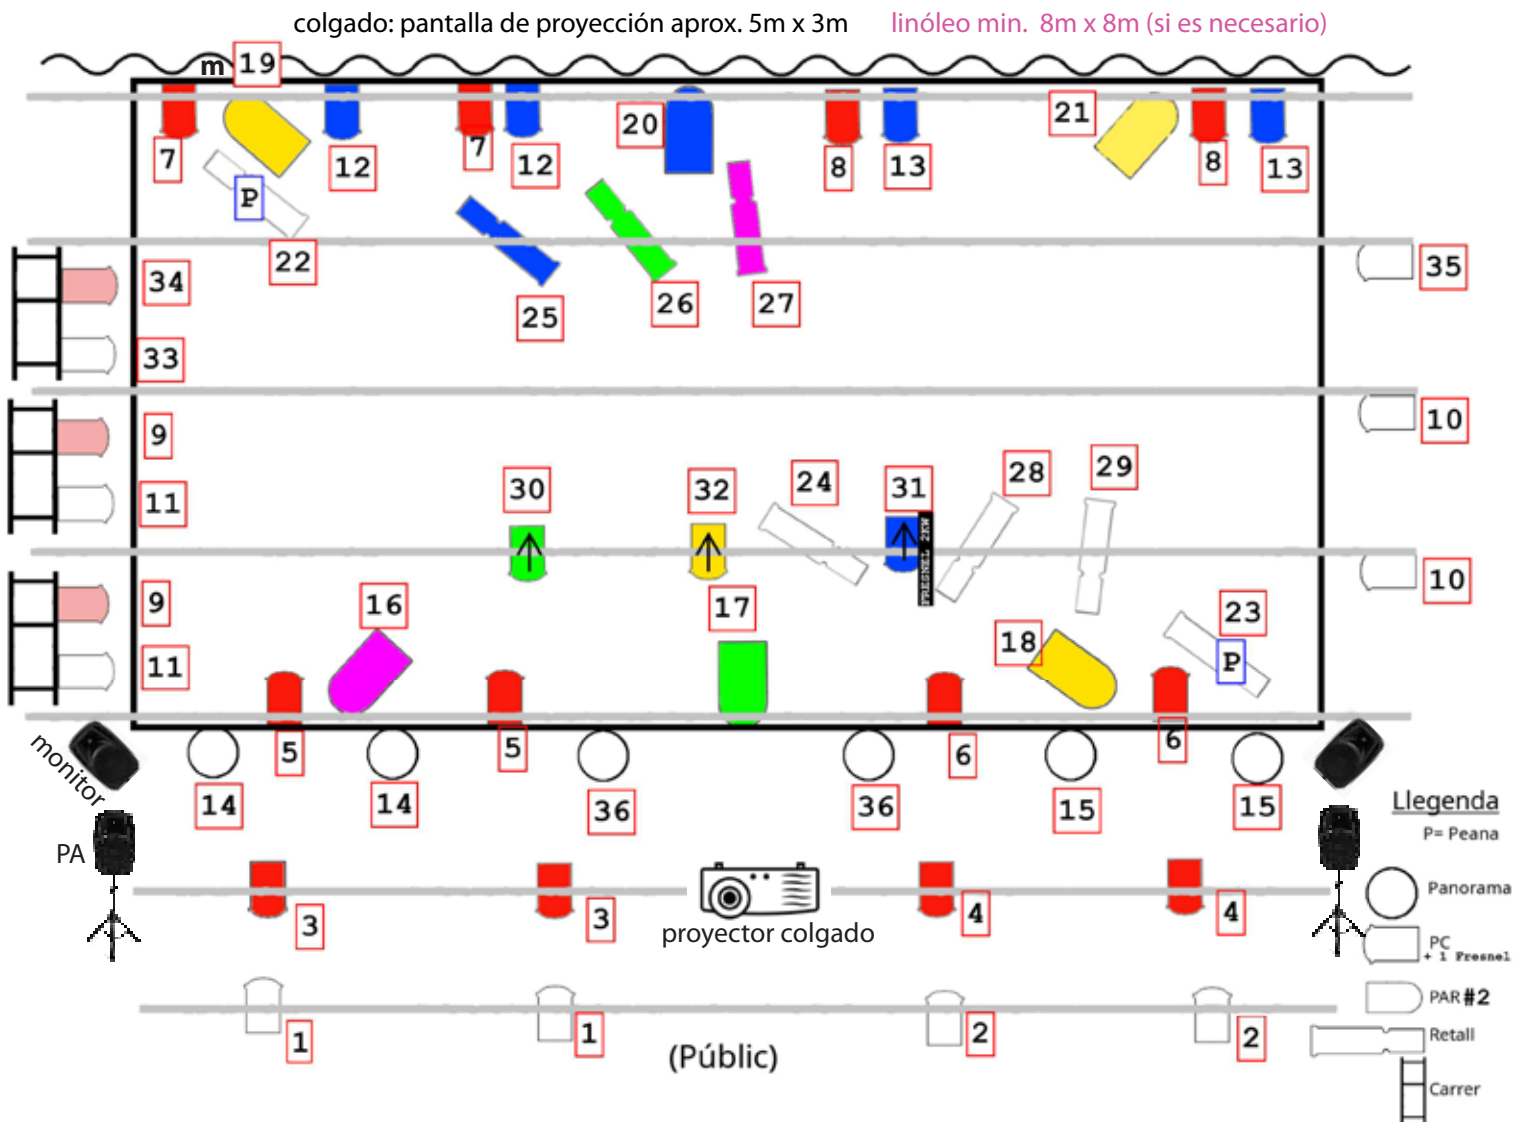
colgado: pantalla de proyección aprox. 5m x 3m linóleo min. 8m x 8m (si es necesario)

m 19

7 12 7 12 20 8 13 21 8 13

P

22

34 25 26 27 35

33

9 10

11 30 32 24 31 28 29

FRESNEL 2KW

10

9 16 17 23

18 P

11

monitor

5 5 6 6

14 14 36 36 15 15

PA

Llegenda
P= Peana

3 3 4 4

proyector colgado

Panorama
PC
+ 1 Fresnel
PAR #2
Retall
Carrer

1 1 2 2

(Públic)